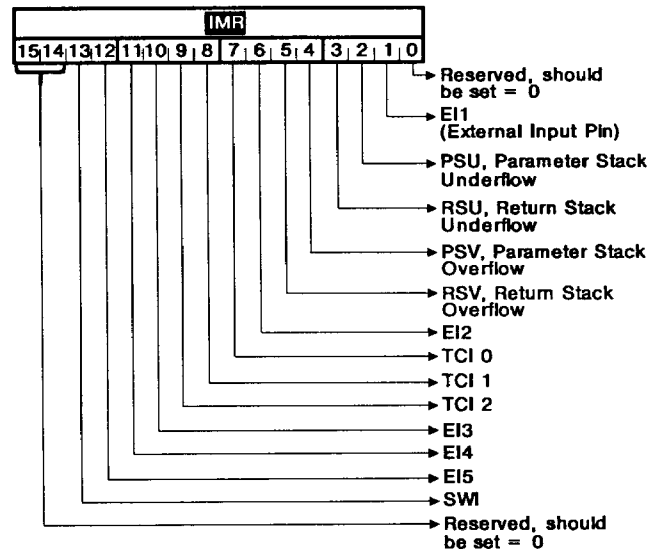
IMR

15 14 13 12 11 10 9 8 7 6 5 4 3 2 1 0

Reserved, should be set = 0

EI1 (External Input Pin)

PSU, Parameter Stack Underflow

RSU, Return Stack Underflow

PSV, Parameter Stack Overflow

RSV, Return Stack Overflow

EI2

TCI 0

TCI 1

TCI 2

EI3

EI4

EI5

SWI

Reserved, should be set = 0